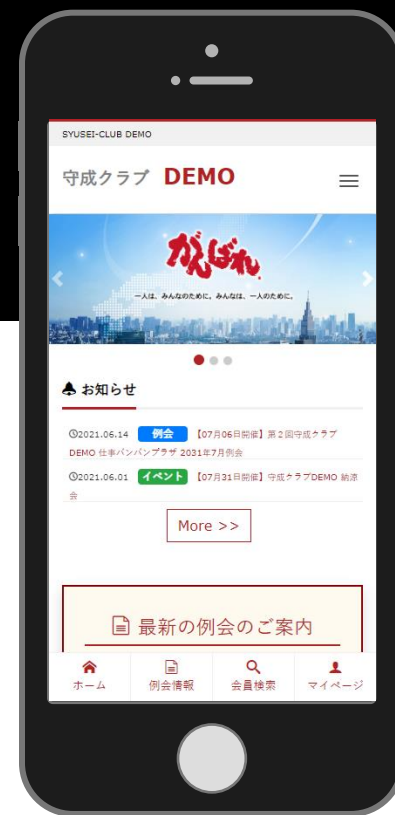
SYUSEI-CLUB DEMO

守成クラブ DEMO

がんばれ

一人は、みんなのために。みんなは、一人のために。

お知らせ

2021.06.14 例会 【07月06日開催】第２回守成クラブDEMO 仕事バンバンプラザ 2031年7月例会

2021.06.01 イベント 【07月31日開催】守成クラブDEMO 納涼会

More >>

最新の例会のご案内

ホーム 例会情報 会員検索 マイページ